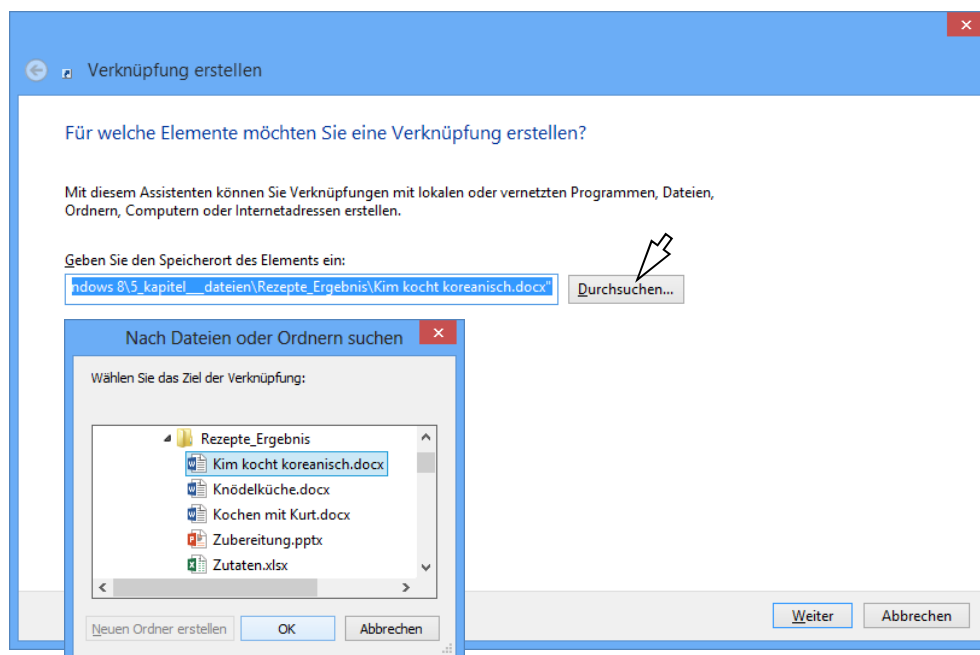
Verknüpfung erstellen

Für welche Elemente möchten Sie eine Verknüpfung erstellen?

Mit diesem Assistenten können Sie Verknüpfungen mit lokalen oder vernetzten Programmen, Dateien, Ordnern, Computern oder Internetadressen erstellen.

Geben Sie den Speicherort des Elements ein:

ndows 8\5_kapitel__dateien\Rezepte_Ergebnis\Kim kocht koreanisch.docx"

Durchsuchen...

Nach Dateien oder Ordnern suchen

Wählen Sie das Ziel der Verknüpfung:

Rezepte_Ergebnis
Kim kocht koreanisch.docx
Knödelküche.docx
Kochen mit Kurt.docx
Zubereitung.pptx
Zutaten.xlsx

Neuen Ordner erstellen | OK | Abbrechen

Weiter | Abbrechen